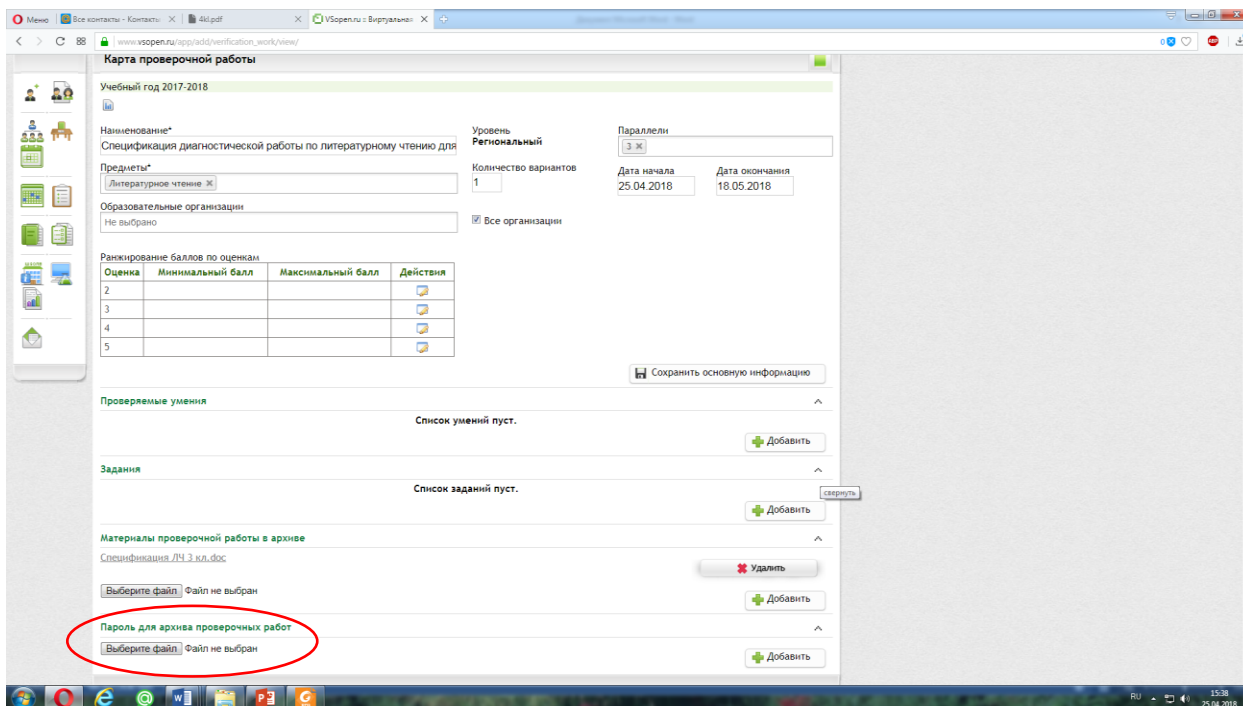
Меню | Все контакты - Контакты | 4kl.pdf | VSopen.ru :: Виртуальная

www.vsopen.ru/app/add/verification_work/view/

Карта проверочной работы

Учебный год 2017-2018

Наименование*
Спецификация диагностической работы по литературному чтению для

Уровень
Региональный

Параллели
3

Предметы*
Литературное чтение

Количество вариантов
1

Дата начала
25.04.2018

Дата окончания
18.05.2018

Образовательные организации
Не выбрано

Все организации

Ранжирование баллов по оценкам

| Оценка | Минимальный балл | Максимальный балл | Действия |
|---|---|---|---|
| 2 | | | |
| 3 | | | |
| 4 | | | |
| 5 | | | |

Сохранить основную информацию

Проверяемые умения

Список умений пуст.

Добавить

Задания

Список заданий пуст.

свернуть

Добавить

Материалы проверочной работы в архиве

Спецификация ЛЧ 3 кл.doc

Удалить

Выберите файл Файл не выбран

Добавить

Пароль для архива проверочных работ

Выберите файл Файл не выбран

Добавить

RU 15:38 25.04.2018